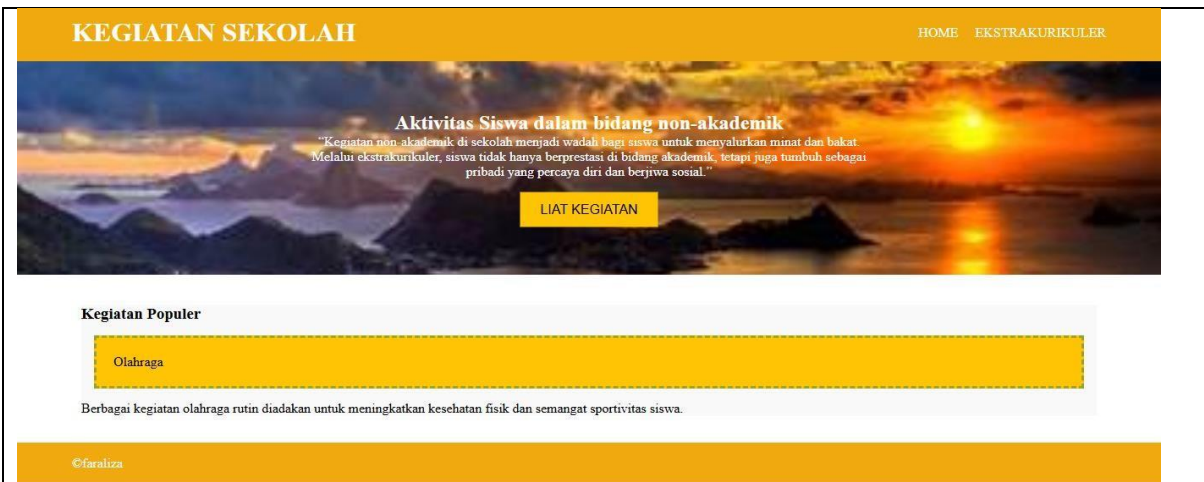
KEGIATAN SEKOLAH

HOME EKSTRAKURIKULER

Aktivitas Siswa dalam bidang non-akademik

"Kegiatan non-akademik di sekolah menjadi wadah bagi siswa untuk menyalurkan minat dan bakat. Melalui ekstrakurikuler, siswa tidak hanya berprestasi di bidang akademik, tetapi juga tumbuh sebagai pribadi yang percaya diri dan berjiwa sosial."

LIAT KEGIATAN

Kegiatan Populer

Olahraga

Berbagai kegiatan olahraga rutin diadakan untuk meningkatkan kesehatan fisik dan semangat sportivitas siswa.

©faraliza